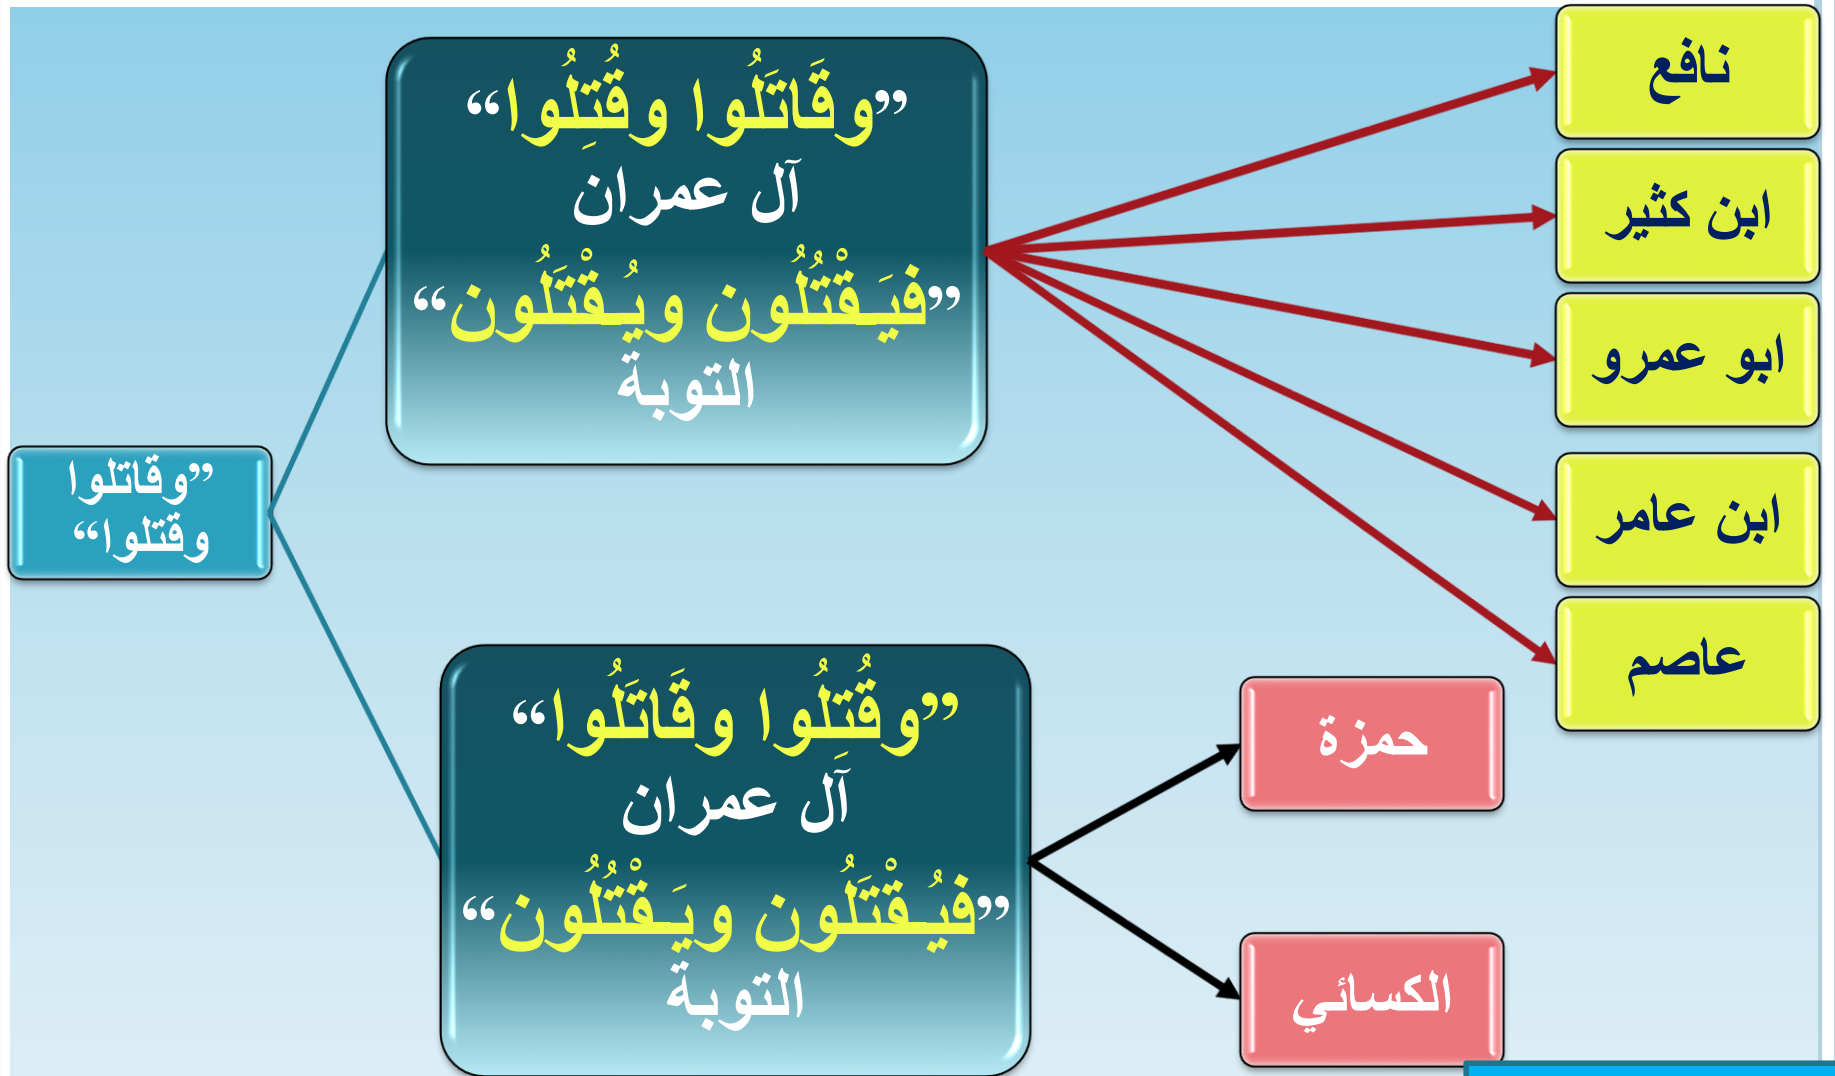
"وقاتلوا وقتلوا"

"وَقَاتَلُوا وقُتِلُوا"
آل عمران
"فيَـقْتُلُون ويُـقْتَلُون"
التوبة

نافع
ابن كثير
ابو عمرو
ابن عامر
عاصم

"وقُتِلُوا وقَاتَلُوا"
آل عمران
"فيُـقْتَلُون ويَـقْتُلُون"
التوبة

حمزة
الكسائي